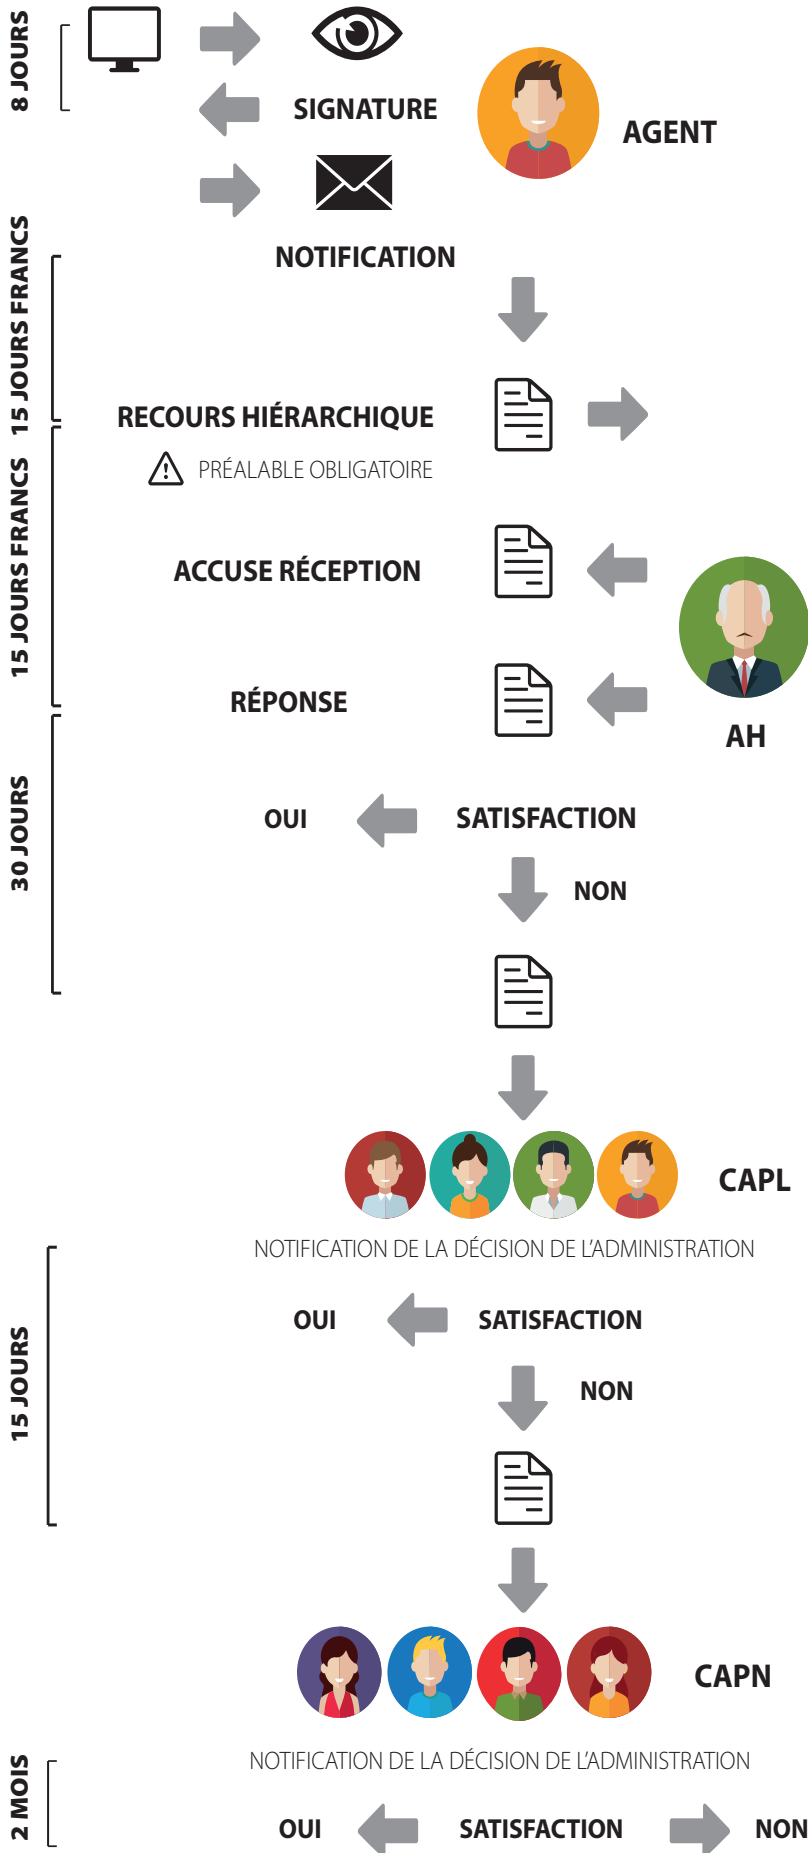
8 JOURS

SIGNATURE

AGENT

NOTIFICATION

15 JOURS FRANCS

RECOURS HIÉRARCHIQUE

PRÉALABLE OBLIGATOIRE

15 JOURS FRANCS

ACCUSE RÉCEPTION

RÉPONSE

AH

30 JOURS

OUI

SATISFACTION

NON

CAPL

NOTIFICATION DE LA DÉCISION DE L'ADMINISTRATION

15 JOURS

OUI

SATISFACTION

NON

CAPN

NOTIFICATION DE LA DÉCISION DE L'ADMINISTRATION

2 MOIS

OUI

SATISFACTION

NON